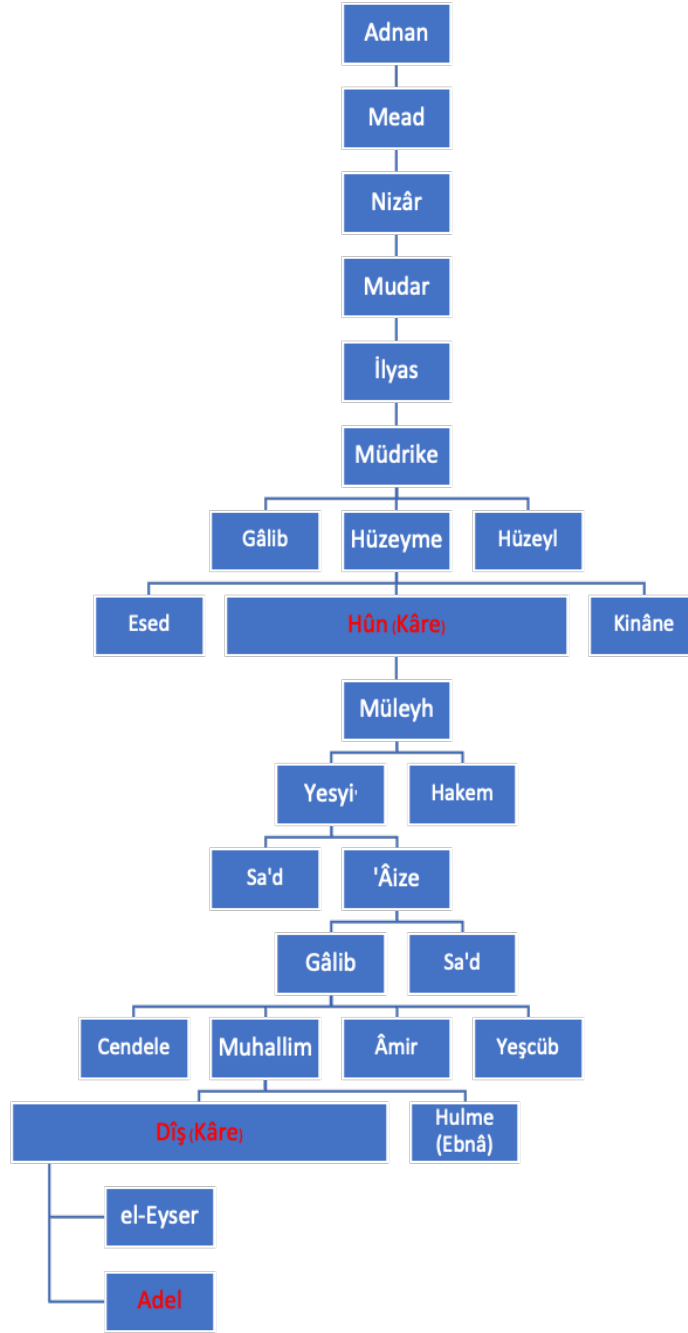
Adnan

Mead

Nizâr

Mudar

İlyas

Müdrike

Gâlib
Hüzeyme
Hüzeyl

Esed
Hûn (Kâre)
Kinâne

Müleyh

Yesyi'
Hakem

Sa'd
'Âize

Gâlib
Sa'd

Cendele
Muhallim
Âmir
Yeşcüb

Dîş (Kâre)
Hulme (Ebnâ)

el-Eyser

Adel